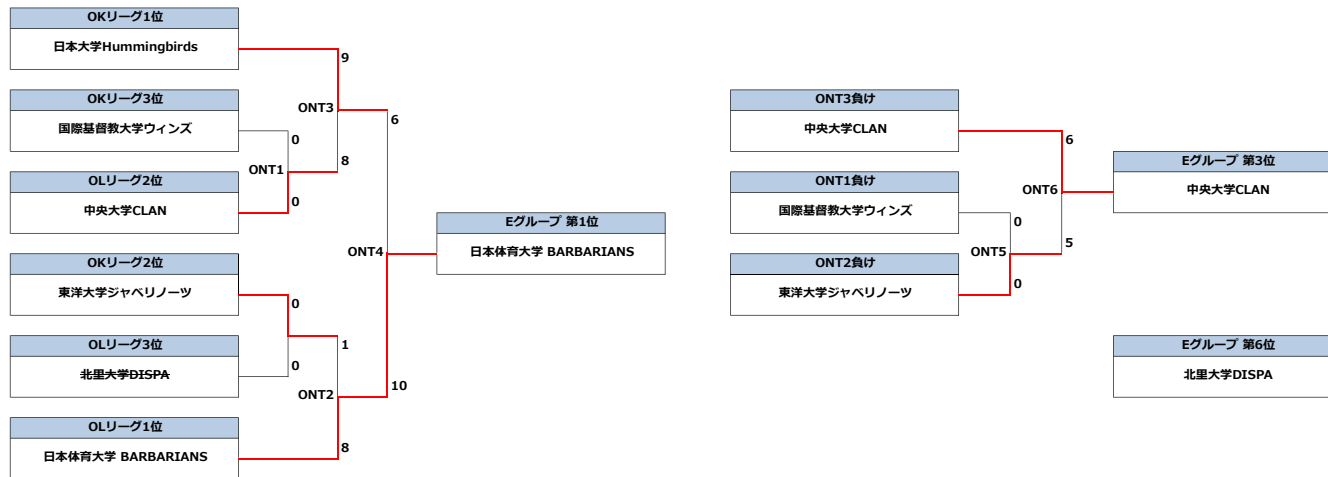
OKリーグ1位
日本大学Hummingbirds

OKリーグ3位
国際基督教大学ウィンズ

OLリーグ2位
中央大学CLAN

OKリーグ2位
東洋大学ジャベリノーツ

OLリーグ3位
北里大学DISPA

OLリーグ1位
日本体育大学 BARBARIANS

9
ONT3
0
ONT1
8
0
6
0
0
1
ONT2
10
8
ONT4

Eグループ 第1位
日本体育大学 BARBARIANS

ONT3負け
中央大学CLAN

ONT1負け
国際基督教大学ウィンズ

ONT2負け
東洋大学ジャベリノーツ

6
ONT6
0
ONT5
5
0

Eグループ 第3位
中央大学CLAN

Eグループ 第6位
北里大学DISPA